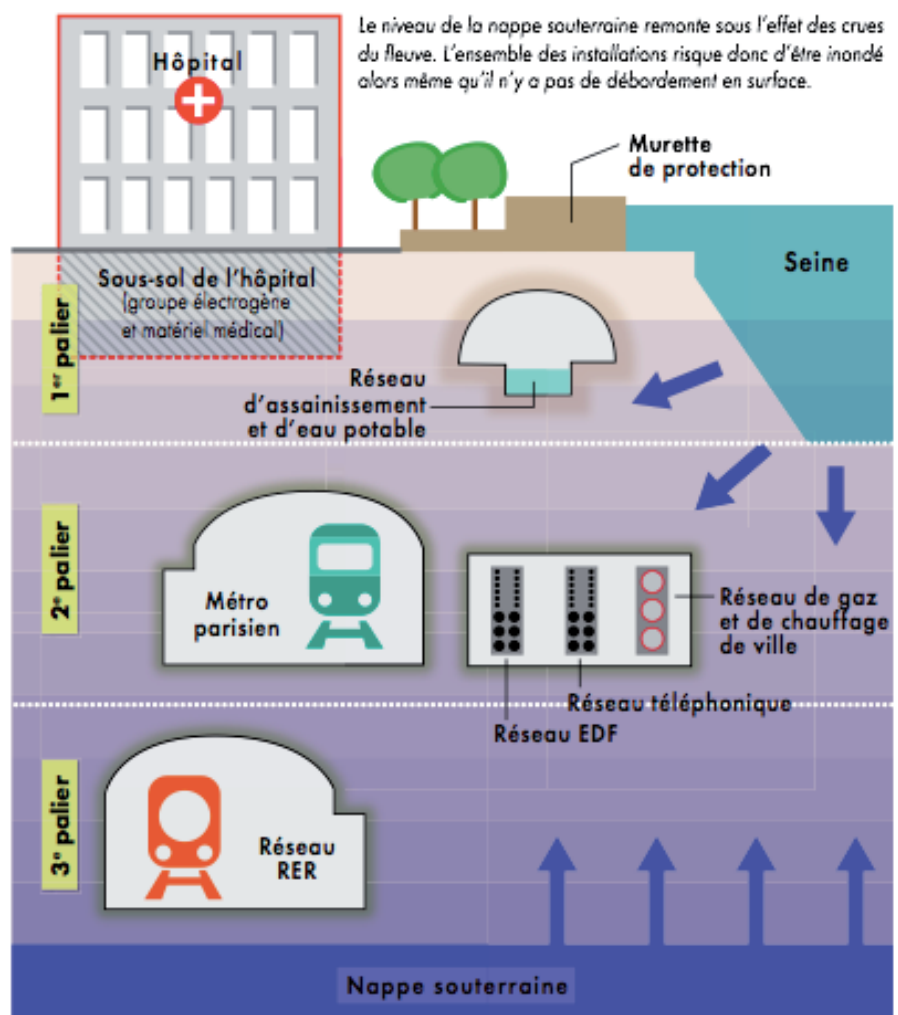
Le niveau de la nappe souterraine remonte sous l'effet des crues du fleuve. L'ensemble des installations risque donc d'être inondé alors même qu'il n'y a pas de débordement en surface.

Hôpital

Murette de protection

Seine

Sous-sol de l'hôpital (groupe électrogène et matériel médical)

1$^{er}$ palier

Réseau d'assainissement et d'eau potable

2$^{e}$ palier

Métro parisien

Réseau de gaz et de chauffage de ville

Réseau téléphonique

Réseau EDF

3$^{e}$ palier

Réseau RER

Nappe souterraine